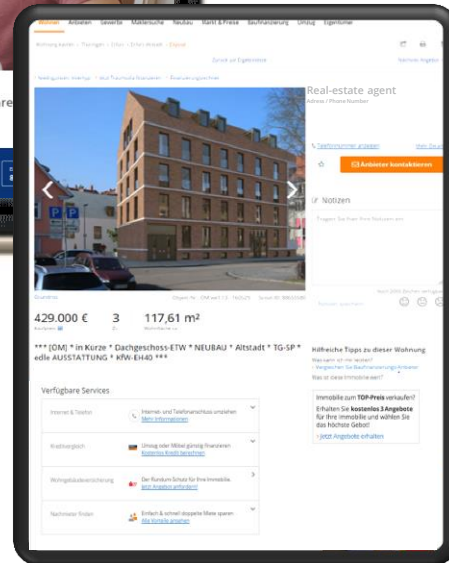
Wohnen Anbieten Gewerbe Makler suche Neubau Markt & Preise Baufinanzierung Umzug Eigentümer

Wohnung kaufen › Thüringen › Erfurt › Erfurt Altstadt › Exposé

Zurück zur Ergebnisliste

Nächstes Angebot

Real-estate agent

Adress / Phone Number

Telefonnummer anzeigen

Anbieter kontaktieren

P

P

Notizen

429.000 €

3

117,61 m²

*** [OM] * in Kürze * Dachgeschoss-ETW * NEUBAU * Altstadt * TG-SP * edle AUSSTATTUNG * KfW-EH40 ***

Verfügbare Services

Internet & Telefon

Internet- und Telefonanschluss umziehen Mehr Informationen

Kreditvergleich

Umzug oder Möbel günstig finanzieren Kostenlos Kredit berechnen

Wohngebäudeversicherung

Der Rundum-Schutz für Ihre Immobilie. Jetzt Angebote anfordern!

Nachmieter finden

Einfach & schnell doppelte Miete sparen Alle Vorteile ansehen

Hilfreiche Tipps zu dieser Wohnung

Vergleichen Sie Baufinanzierung-Anbieter

Immobilie zum TOP-Preis verkaufen!

Erhalten Sie kostenlos 3 Angebote für Ihre Immobilie und wählen Sie das höchste Gebot!

Jetzt Angebote erhalten